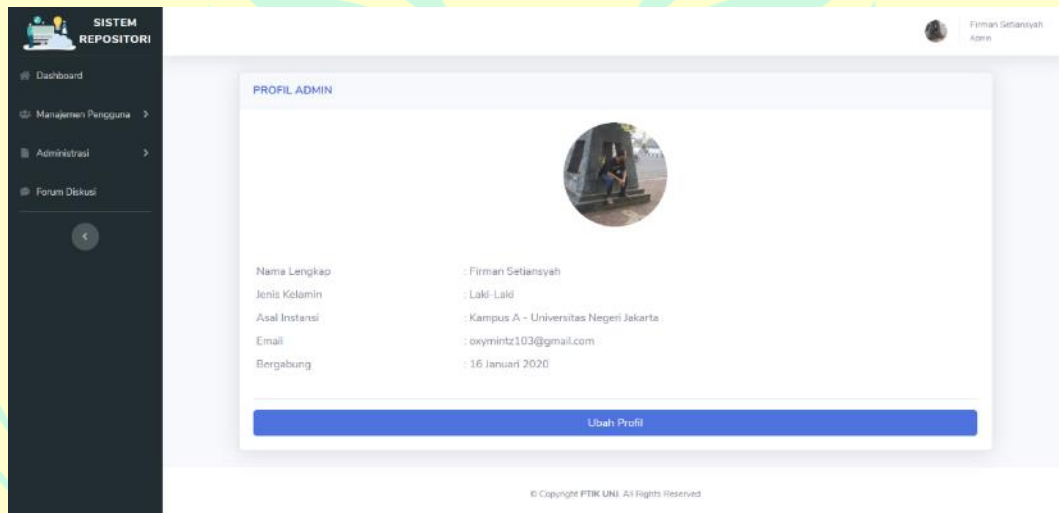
SISTEM REPOSITORI

Dashboard

Manajemen Pengguna >

Administrasi >

Forum Diskusi

Firman Setiansyah
Admin

PROFIL ADMIN

| | |
|---|---|
| Nama Lengkap | : Firman Setiansyah |
| Jenis Kelamin | : Laki-Laki |
| Asal Instansi | : Kampus A - Universitas Negeri Jakarta |
| Email | : oxymintz103@gmail.com |
| Bergabung | : 16 Januari 2020 |

Ubah Profil

© Copyright FTIK UNJ. All Rights Reserved